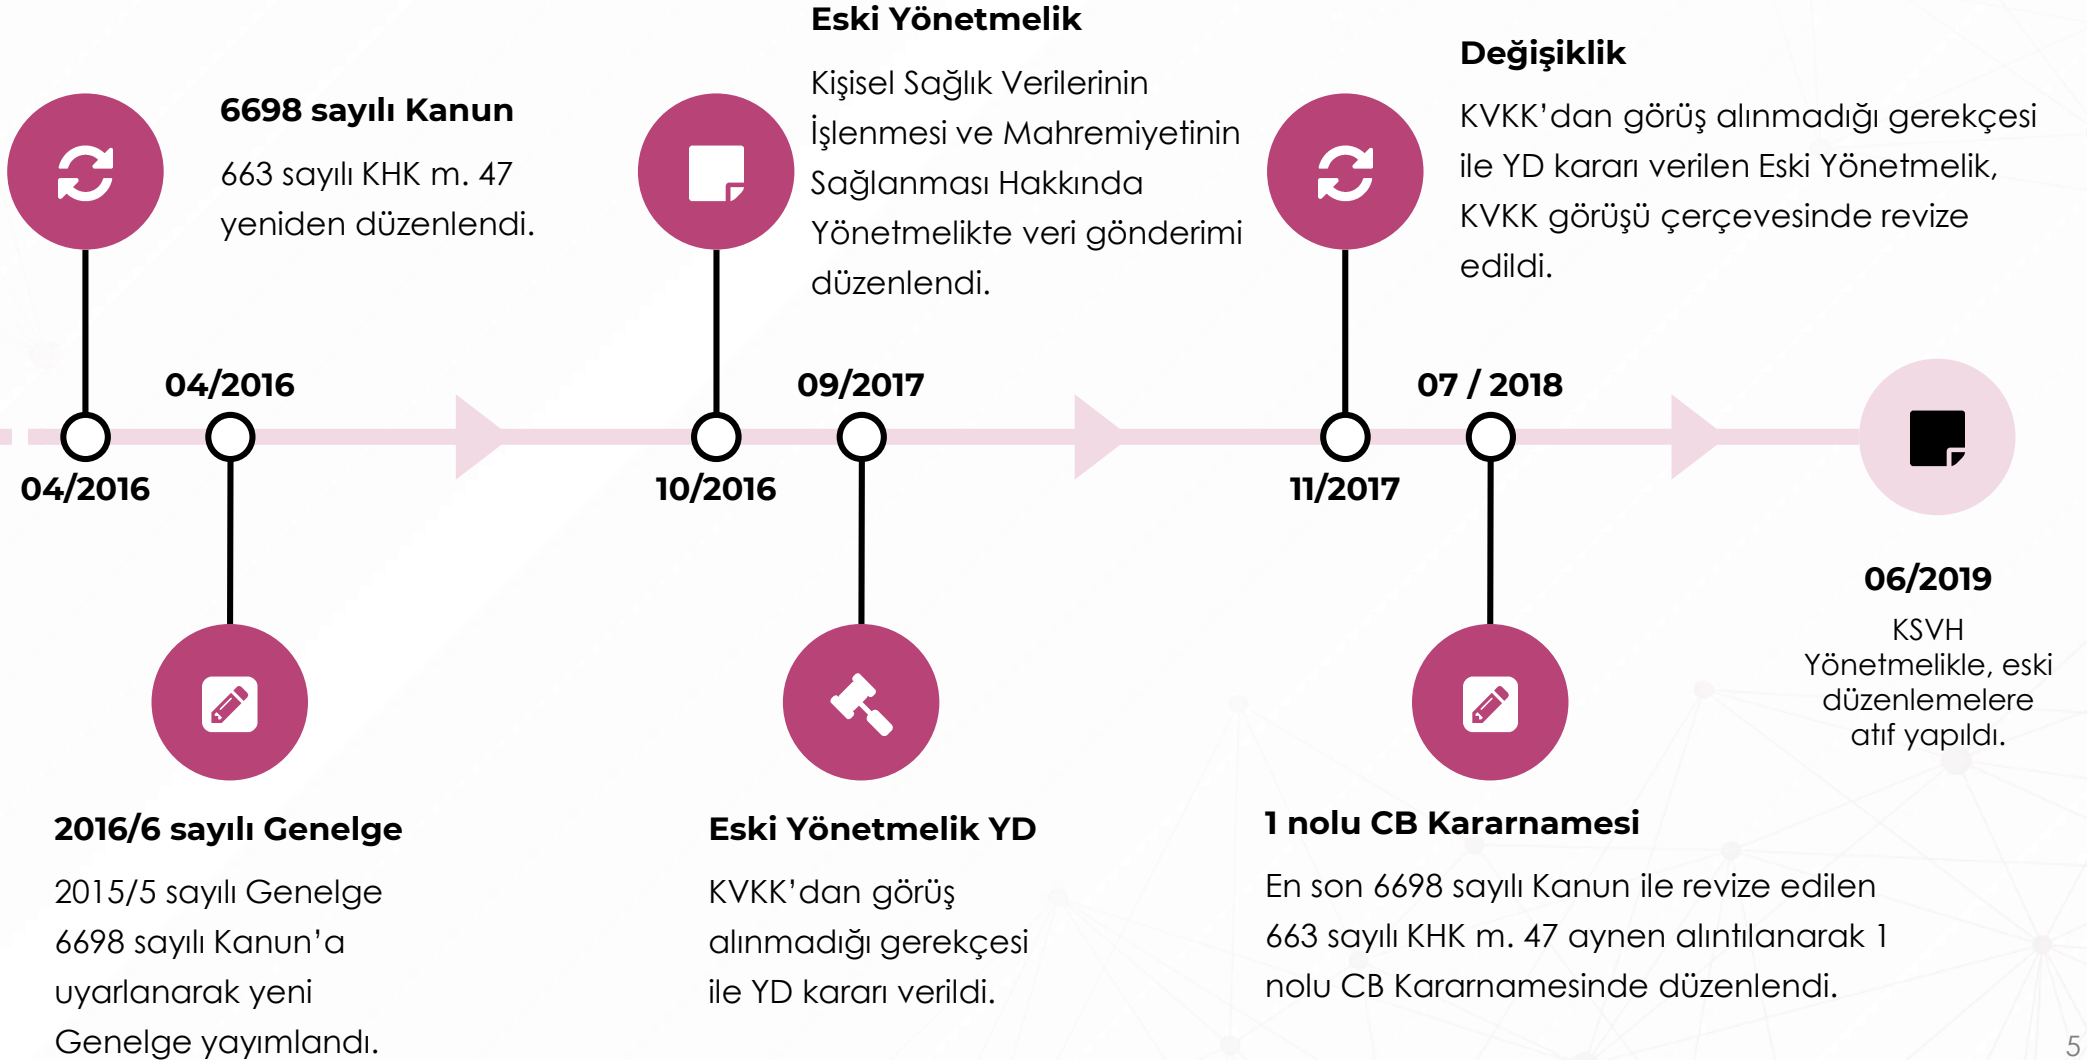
6698 sayılı Kanun

663 sayılı KHK m. 47 yeniden düzenlendi.

04/2016

04/2016

2016/6 sayılı Genelge

2015/5 sayılı Genelge 6698 sayılı Kanun'a uyarlanarak yeni Genelge yayımlandı.

Eski Yönetmelik

Kişisel Sağlık Verilerinin İşlenmesi ve Mahremiyetinin Sağlanması Hakkında Yönetmelikte veri gönderimi düzenlendi.

10/2016

09/2017

Eski Yönetmelik YD

KVKK'dan görüş alınmadığı gerekçesi ile YD kararı verildi.

Değişiklik

KVKK'dan görüş alınmadığı gerekçesi ile YD kararı verilen Eski Yönetmelik, KVKK görüşü çerçevesinde revize edildi.

11/2017

07 / 2018

1 nolu CB Kararnamesi

En son 6698 sayılı Kanun ile revize edilen 663 sayılı KHK m. 47 aynen alıntılanarak 1 nolu CB Kararnamesinde düzenlendi.

06/2019

KSVH Yönetmelikle, eski düzenlemelere atıf yapıldı.

5